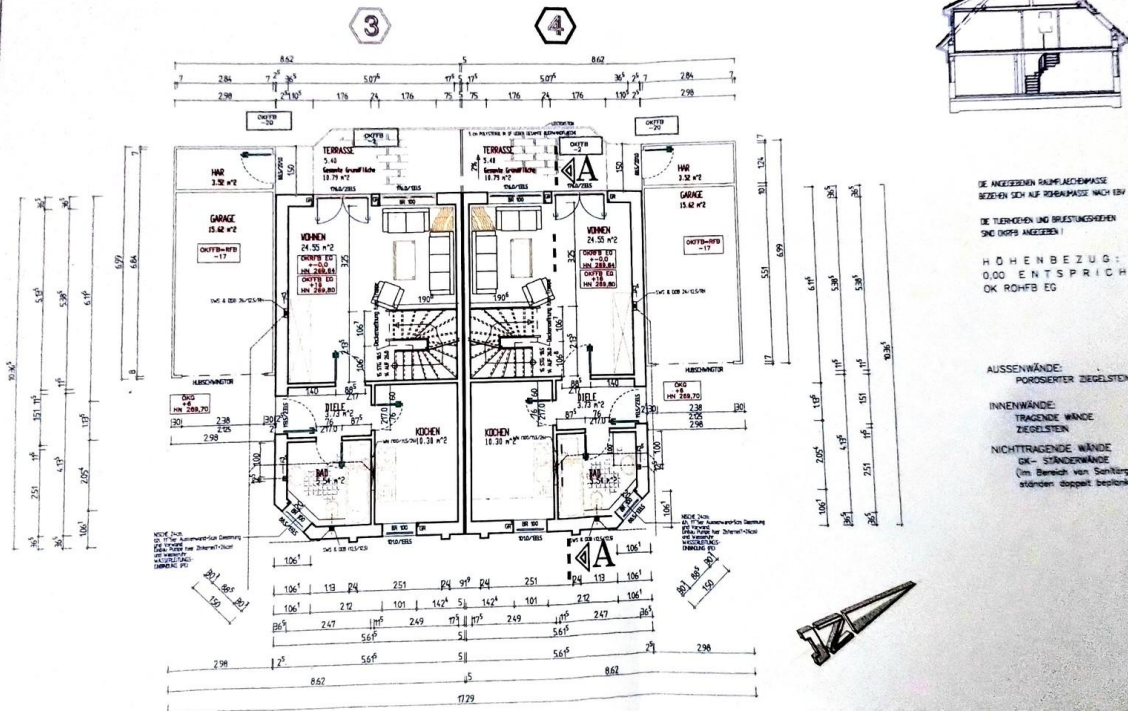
3

4

8.62 5 8.62

2.84 5.07 5.07 2.84

2.98 176 24 176 176 24 176 2.98

OKFFB -20

OKFFB -20

TERRASSE 5.48 Gesamte Grundfläche 10.75 m²2

TERRASSE 5.48 Gesamte Grundfläche 10.75 m²2

HAR 3.52 m²2

HAR 3.52 m²2

GARAGE 15.62 m²2

GARAGE 15.62 m²2

WOHNEN 24.55 m²2

WOHNEN 24.55 m²2

OKFFB=RFB -17

OKFFB=RFB -17

OKRFB EG +-0,0 HN 269,64

OKFFB EG +16 HN 269,80

OKRFB EG +-0,0 HN 269,64

OKFFB EG +16 HN 269,80

A

A

HUBSCHWINGTOR

HUBSCHWINGTOR

OKG +6 HN 269,70

OKG +6 HN 269,70

DIELE 3.73 m²2

DIELE 3.73 m²2

KOCHEN 10.30 m²2

KOCHEN 10.30 m²2

BAD 5.54 m²2

BAD 5.54 m²2

106 113 24 251 24 91 24 251 24 113 106

106 212 101 142 5 142 101 212 106

247 249 249 247

561 561

2.98 561 5 561 2.98

8.62 8.62

17.29

DIE ANGEGEBENEN RAUMFLAECHENMASSE BEZIEHEN SICH AUF ROHBAUMASSE NACH EBV

DIE TUERHOEHEN UND BRUESTUNGSHOEHEN SIND OKRFB ANGEGEBEN !

HÖHENBEZUG: 0,00 ENTSPRICH OK ROHFB EG

AUSSENWÄNDE: PORDSIERTER ZIEGELSTEIN

INNENWÄNDE: TRAGENDE WÄNDE ZIEGELSTEIN

NICHTTRAGENDE WÄNDE GK- STÄNDERWÄNDE (im Bereich von Sanitärg ständen doppelt beplank

N